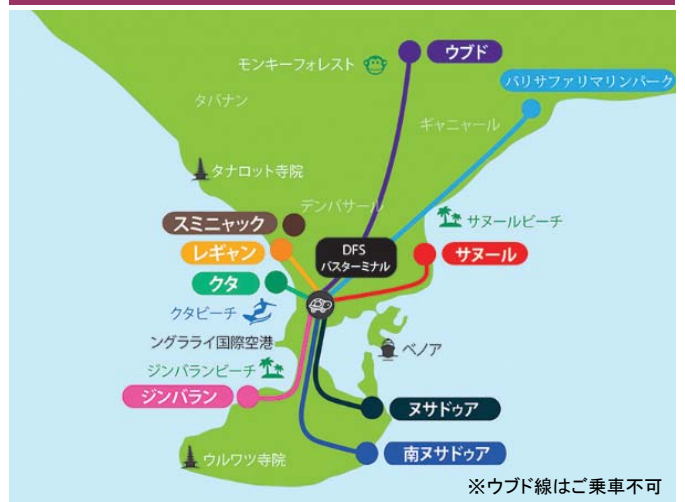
ウブド
モンキーフォレスト
バリサファリマリンパーク
タバナン
ギャニャール
タナロット寺院
デンパサール
スミニャック
サヌールビーチ
レギャン
DFS
バスターミナル
サヌール
クタ
クタビーチ
ングラライ国際空港
ベノア
ジンバランビーチ
ジンバラン
ヌサドゥア
南ヌサドゥア
ウルワツ寺院
※ウブド線はご乗車不可